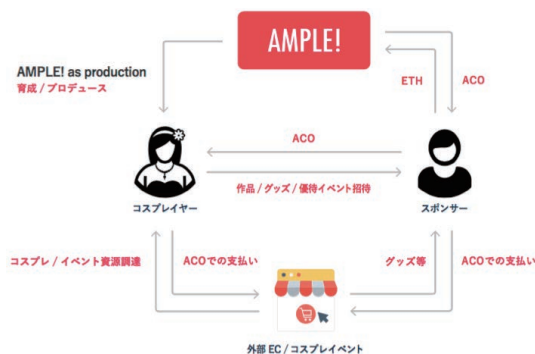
AMPLE!

AMPLE! as production
育成 / プロデュース

ETH

ACO

ACO

作品 / グッズ / 優待イベント招待

コスプレイヤー

スポンサー

コスプレ / イベント資源調達

ACOでの支払い

グッズ等

ACOでの支払い

外部 EC / コスプレイベント